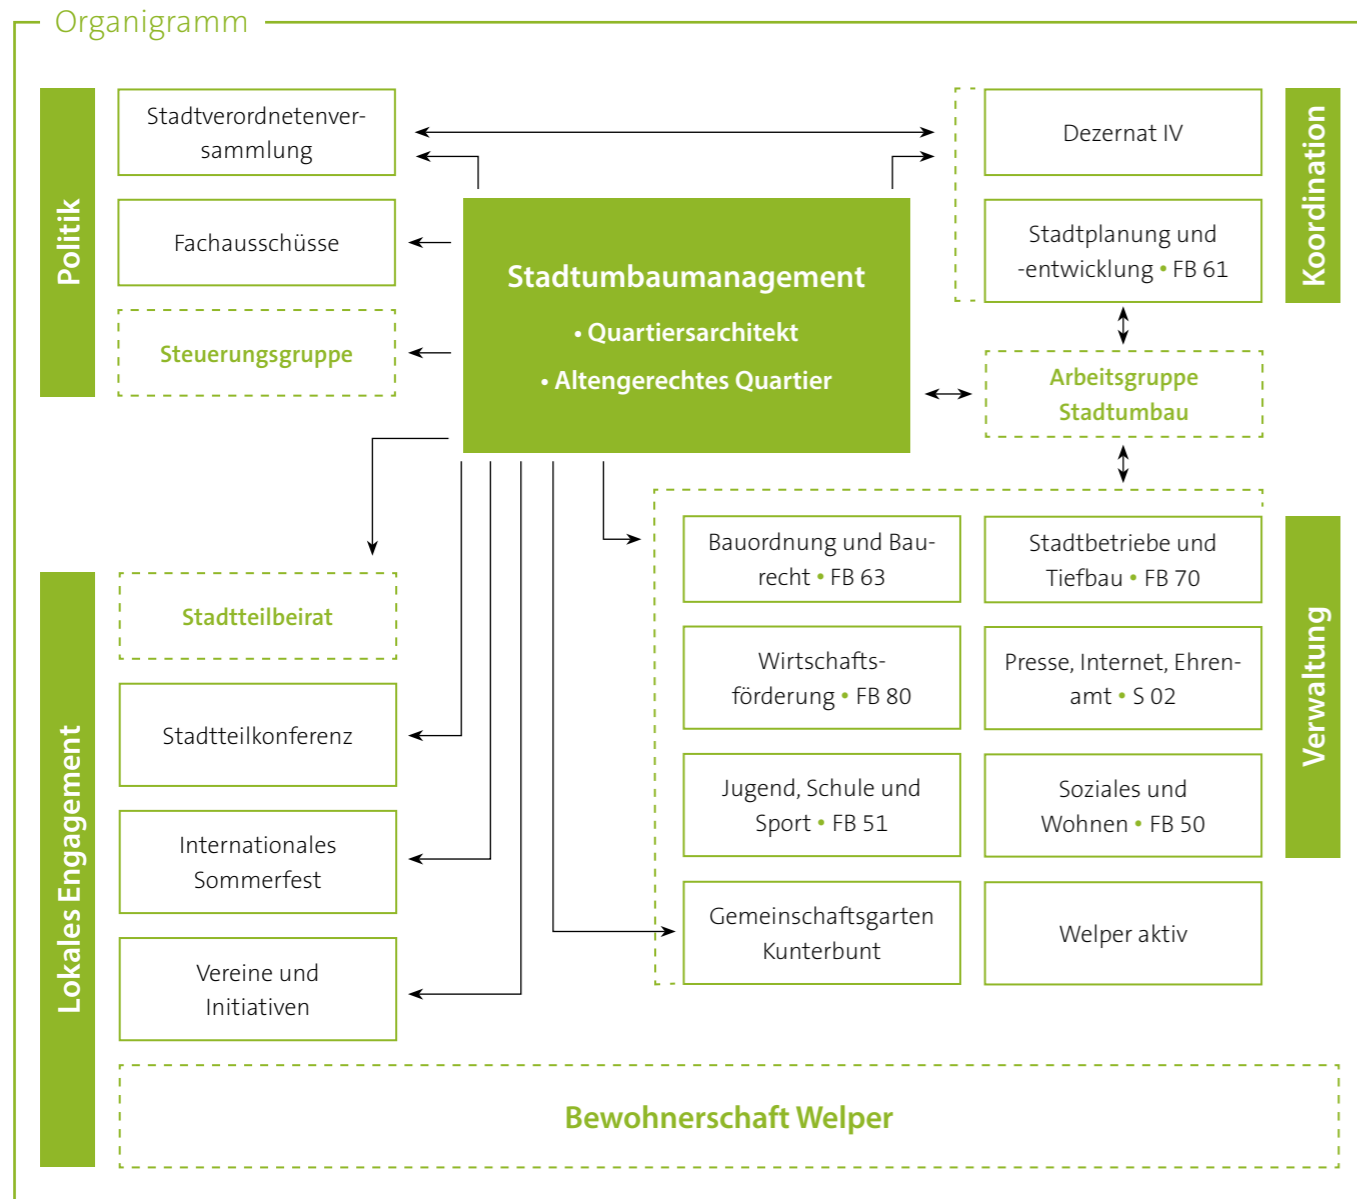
Organigramm

Politik

Stadtverordnetenversammlung

Fachausschüsse

Steuerungsgruppe

Stadtumbaumanagement
• Quartiersarchitekt
• Altengerechtes Quartier

Dezernat IV

Stadtplanung und -entwicklung • FB 61

Koordination

Arbeitsgruppe Stadtumbau

Lokales Engagement

Stadtteilbeirat

Stadtteilkonferenz

Internationales Sommerfest

Vereine und Initiativen

Bauordnung und Baurecht • FB 63

Stadtbetriebe und Tiefbau • FB 70

Wirtschaftsförderung • FB 80

Presse, Internet, Ehrenamt • S 02

Jugend, Schule und Sport • FB 51

Soziales und Wohnen • FB 50

Gemeinschaftsgarten Kunterbunt

Welper aktiv

Verwaltung

Bewohnerschaft Welper